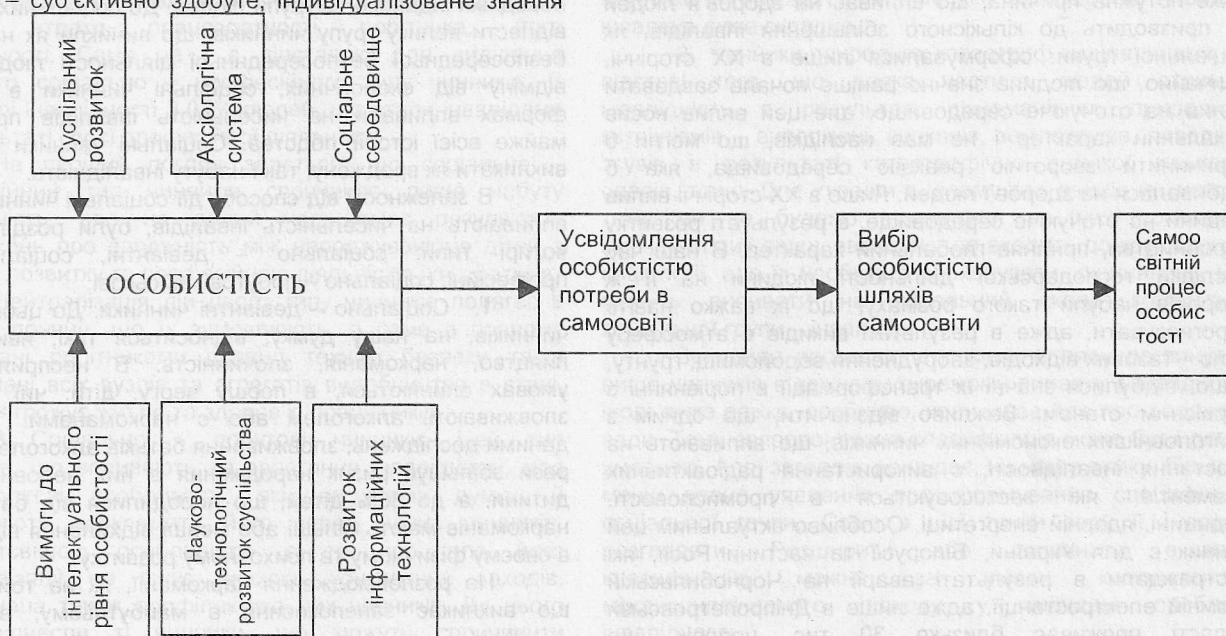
суб'єктивно здобуте, індивідуалізоване знання

Суспільний розвиток

Аксіологічна система

Соціальне середовище

ОСОБИСТІСТЬ

Вимоги до інтелектуального рівня особистості

Науково-технологічний розвиток суспільства

Розвиток інформаційних технологій

Усвідомлення особистістю потреби в самоосвіті

Вибір особистістю шляхів самоосвіти

Самоосвітній процес особистості